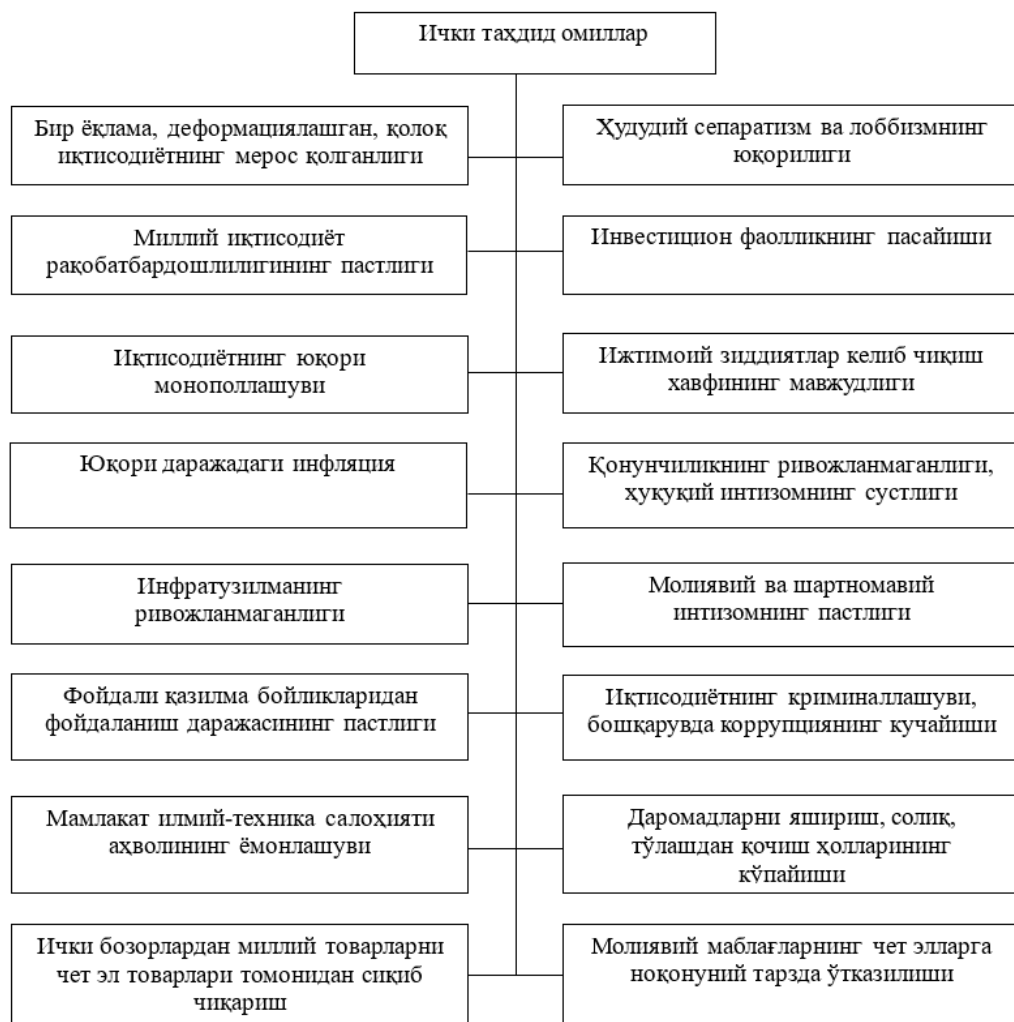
Ички таҳдид омиллар

Бир ёқлама, деформациялашган, қолоқ иқтисодиётнинг мерос қолганлиги

Ҳудудий сепаратизм ва лоббизмнинг юқорилиги

Миллий иқтисодиёт рақобатбардошлилигининг пастлиги

Инвестицион фаолликнинг пасайиши

Иқтисодиётнинг юқори монополлашуви

Ижтимоий зиддиятлар келиб чиқиш хавфининг мавжудлиги

Юқори даражадаги инфляция

Қонунчиликнинг ривожланмаганлиги, ҳуқуқий интизомнинг сустлиги

Инфратузилманинг ривожланмаганлиги

Молиявий ва шартномавий интизомнинг пастлиги

Фойдали қазилма бойликларидан фойдаланиш даражасининг пастлиги

Иқтисодиётнинг криминаллашуви, бошқарувда коррупциянинг кучайиши

Мамлакат илмий-техника салоҳияти аҳволининг ёмонлашуви

Даромадларни яшириш, солиқ, тўлашдан қочиш ҳолларининг кўпайиши

Ички бозорлардан миллий товарларни чет эл товарлари томонидан сиқиб чиқариш

Молиявий маблағларнинг чет элларга ноқонуний тарзда ўтказилиши